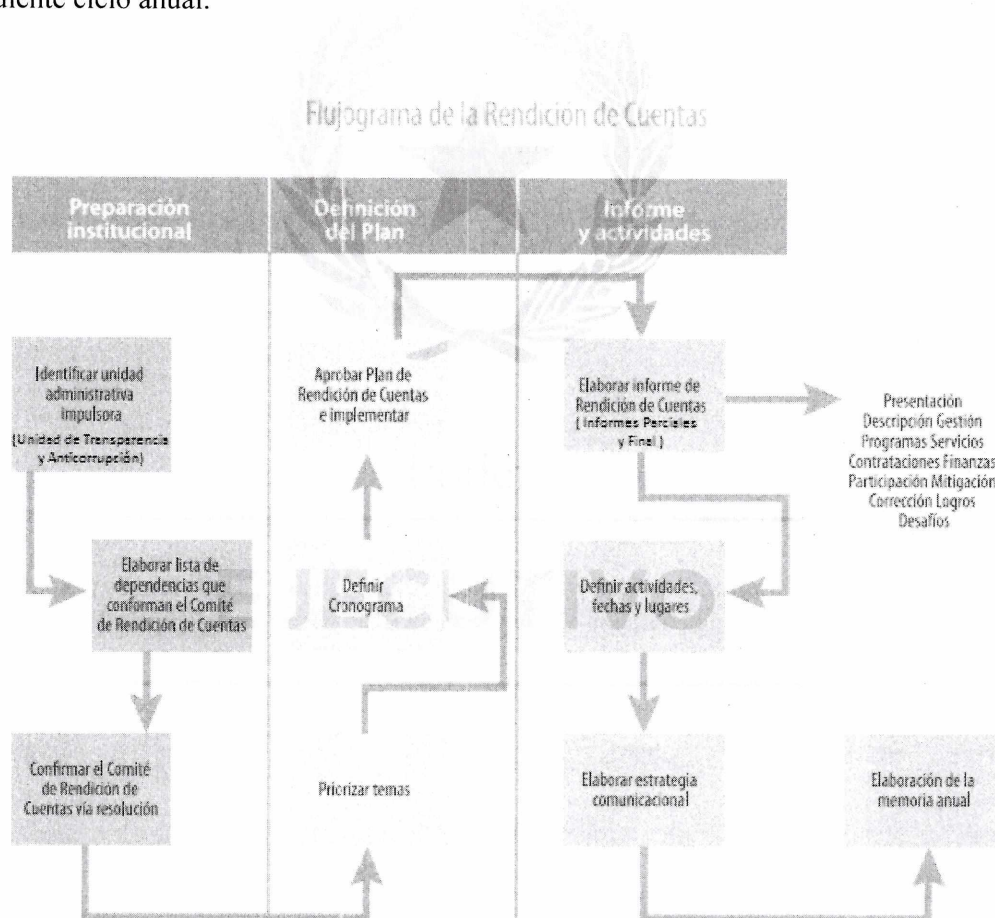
uiente ciclo anual.

Flujograma de la Rendicion de Cuentas

Preparación institucional

Definición del Plan

Informe y actividades

Identificar unidad administrativa impulsora (Unidad de Transparencia y Anticorrupción)

Aprobar Plan de Rendición de Cuentas e implementar

Elaborar informe de Rendición de Cuentas (Informes Parciales y Final)

Presentación Descripción Gestión Programas Servicios Contrataciones Finanzas Participación Mitigación Corrección Logros Desafíos

Elaborar lista de dependencias que conforman el Comité de Rendición de Cuentas

Definir Cronograma

Definir actividades, fechas y lugares

Confirmar el Comité de Rendición de Cuentas vía resolución

Priorizar temas

Elaborar estrategia comunicacional

Elaboración de la memoria anual

EJECUTIVO